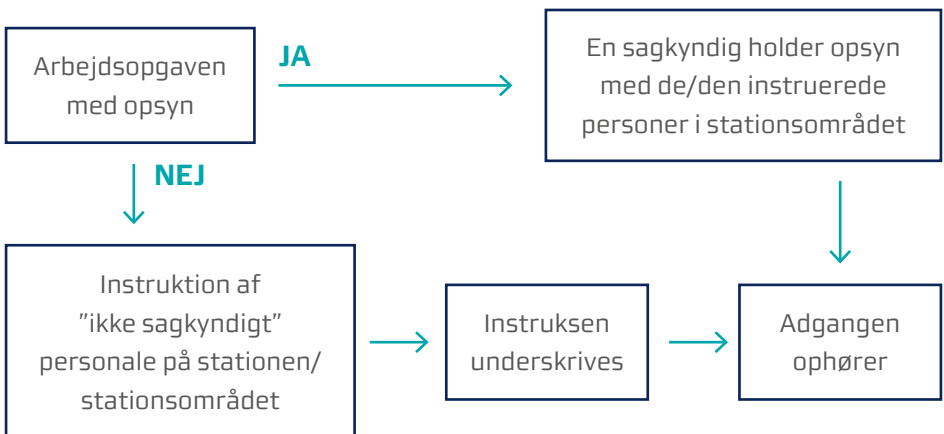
Arbejdsopgaven med opsyn

JA

En sagkyndig holder opsyn med de/den instruerede personer i stationsområdet

NEJ

Instruktion af ”ikke sagkyndigt” personale på stationen/ stationsområdet

Instruksen underskrives

Adgangen ophører